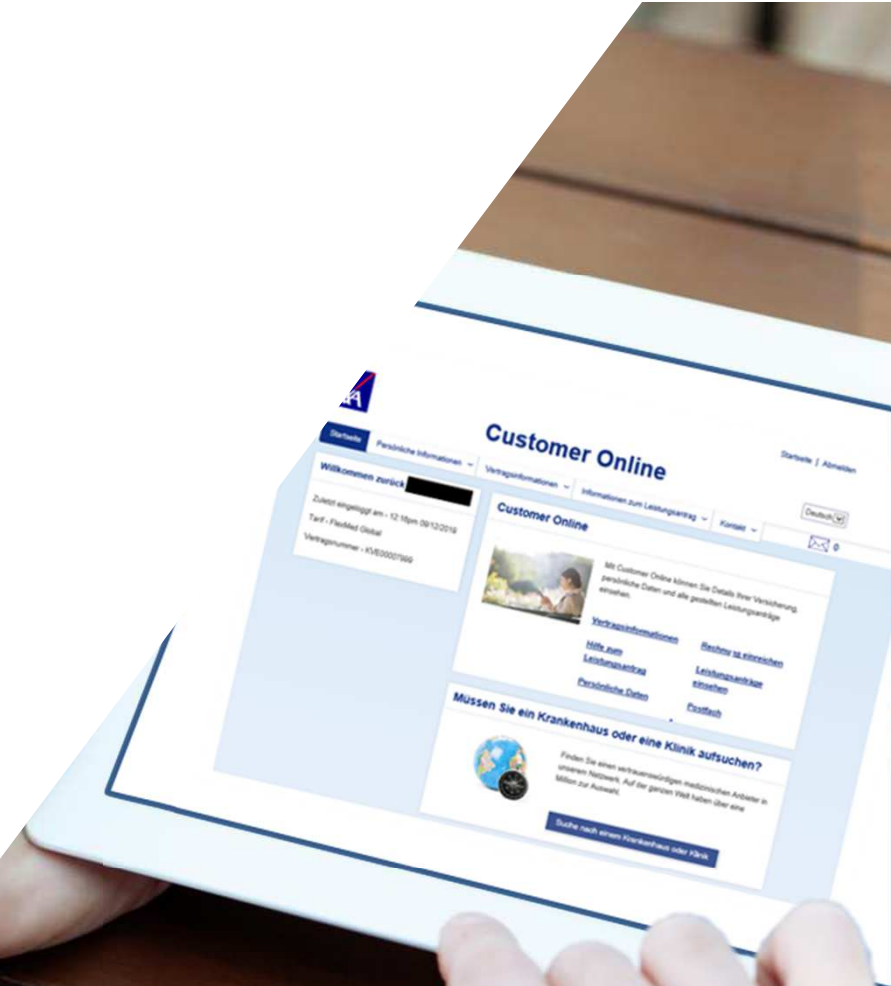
Customer Online

Startseite | Abmelden

Startseite Persönliche Informationen Vertragsinformationen Informationen zum Leistungsantrag Kontakt

Deutsch

0

Willkommen zurück

Zuletzt eingeloggt am - 12:16pm 09/12/2016

Tarif - FlexMed Global

Vertragsnummer - KVE00007999

Customer Online

Mit Customer Online können Sie Details Ihrer Versicherung, persönliche Daten und alle gestellten Leistungsanträge einsehen.

Vertragsinformationen

Rechnung einreichen

Hilfe zum Leistungsantrag

Leistungsanträge einsehen

Persönliche Daten

Postfach

Müssen Sie ein Krankenhaus oder eine Klinik aufsuchen?

Finden Sie einen vertrauenswürdigen medizinischen Anbieter in unserem Netzwerk. Auf der ganzen Welt haben über eine Million zur Auswahl.

Suche nach einem Krankenhaus oder Klinik